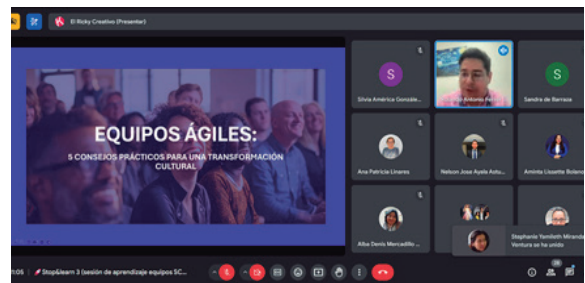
El Ricky Creativo (Presenter)

EQUIPOS ÁGILES:
5 CONSEJOS PRÁCTICOS PARA UNA TRANSFORMACIÓN CULTURAL

S
Silvia América Gonzale...

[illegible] Antonio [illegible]

S
Sandra de Barraza

Ana Patricia Linares

Nelson Jose Ayala Astu...

Aminta Lissette Bolano...

Alba Denis Mercadillo ...

Stephanie Yamileth Miranda Ventura se ha unido

1:05 | Stop&Learn 3 (sesión de aprendizaje equipos SC...

26